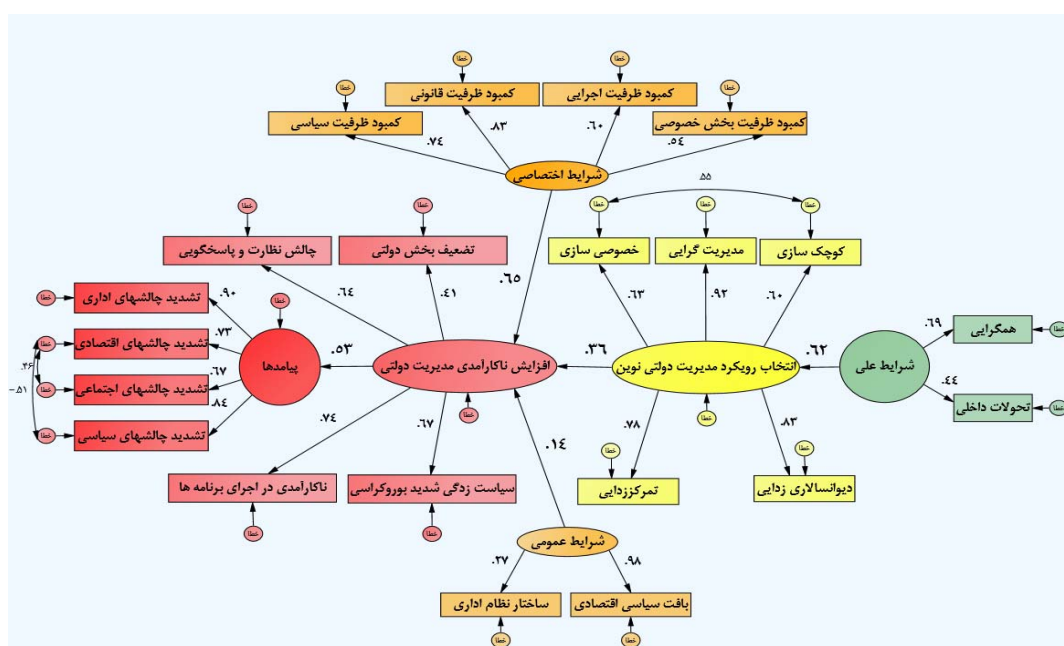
خطا
خطا
خطا
خطا
کمبود ظرفیت قانونی
کمبود ظرفیت اجرایی
کمبود ظرفیت سیاسی
کمبود ظرفیت بخش خصوصی
.۸۳
.۶۰
.۷۴
.۵٤
شرایط اختصاصی
.۵۵
خطا
خطا
خطا
خطا
خطا
چالش نظارت و پاسخگویی
تضعیف بخش دولتی
خصوصی سازی
مدیریت گرایی
کوچک سازی
.۶٤
.٤۱
.۶۵
.۶۳
.۹۲
.۶۰
خطا
تشدید چالشهای اداری
.۹۰
تشدید چالشهای اقتصادی
.۷۳
تشدید چالشهای اجتماعی
.۶۷
تشدید چالشهای سیاسی
.۸٤
خطا
خطا
خطا
خطا
.۳۶
-.۵۱
پیامدها
.۵۳
افزایش ناکارآمدی مدیریت دولتی
.۳۶
انتخاب رویکرد مدیریت دولتی نوین
.۶۲
شرایط علی
.۶۹
همگرایی
خطا
.٤٤
تحولات داخلی
خطا
خطا
خطا
.۷٤
.۶۷
.۱٤
.۷۸
.۸۳
خطا
خطا
ناکارآمدی در اجرای برنامه ها
سیاست زدگی شدید بوروکراسی
تمرکززدایی
دیوانسالاری زدایی
خطا
خطا
شرایط عمومی
.۲۷
.۹۸
ساختار نظام اداری
بافت سیاسی اقتصادی
خطا
خطا